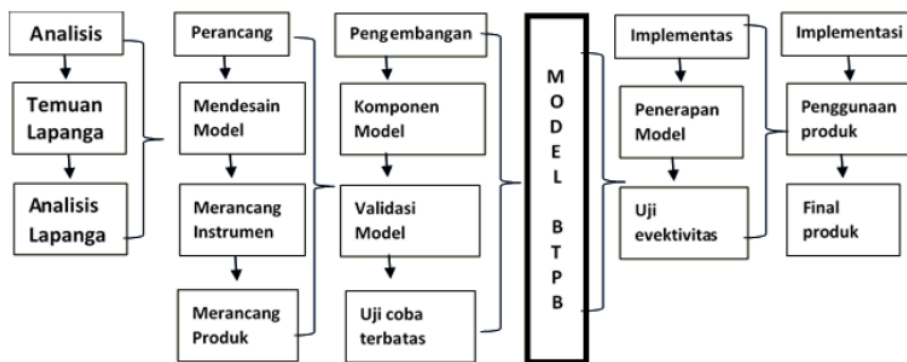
Analisis

Temuan Lapanga

Analisis Lapanga

Perancang

Mendesain Model

Merancang Instrumen

Merancang Produk

Pengembangan

Komponen Model

Validasi Model

Uji coba terbatas

M O D E L B T P B

Implementas

Penerapan Model

Uji evektivitas

Implementasi

Penggunaan produk

Final produk